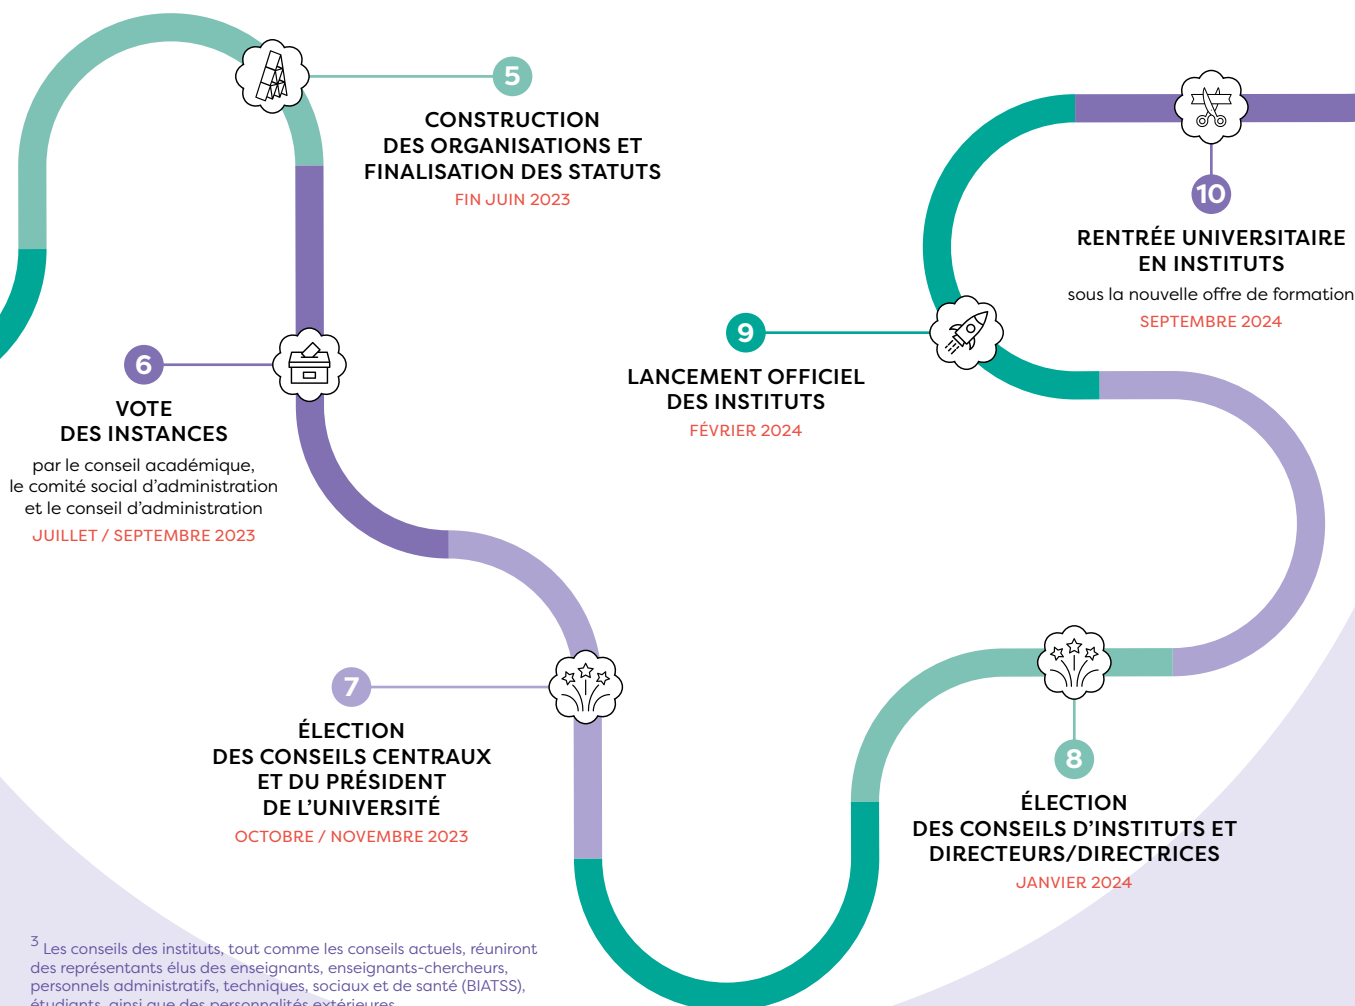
5

CONSTRUCTION DES ORGANISATIONS ET FINALISATION DES STATUTS

FIN JUIN 2023

10

RENTRÉE UNIVERSITAIRE EN INSTITUTS

sous la nouvelle offre de formation

SEPTEMBRE 2024

9

LANCEMENT OFFICIEL DES INSTITUTS

FÉVRIER 2024

6

VOTE DES INSTANCES

par le conseil académique, le comité social d'administration et le conseil d'administration

JUILLET / SEPTEMBRE 2023

7

ÉLECTION DES CONSEILS CENTRAUX ET DU PRÉSIDENT DE L'UNIVERSITÉ

OCTOBRE / NOVEMBRE 2023

8

ÉLECTION DES CONSEILS D'INSTITUTS ET DIRECTEURS/DIRECTRICES

JANVIER 2024

$^3$ Les conseils des instituts, tout comme les conseils actuels, réuniront des représentants élus des enseignants, enseignants-chercheurs, personnels administratifs, techniques, sociaux et de santé (BIATSS), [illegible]